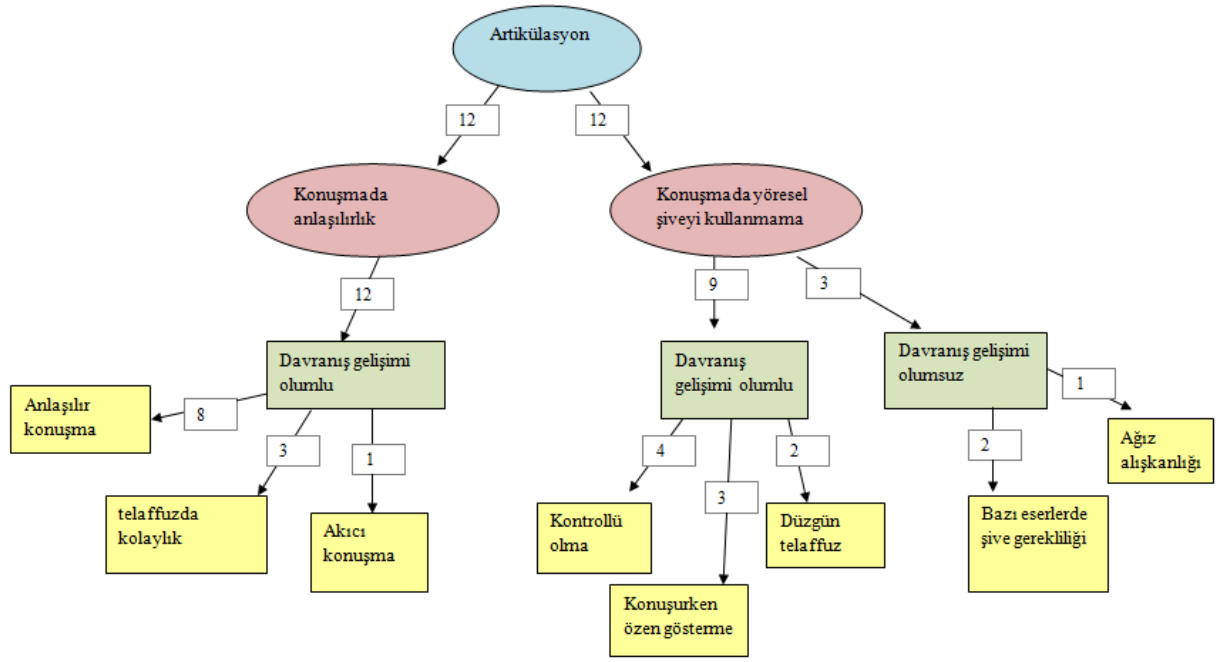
Artikülasyon

12

12

Konuşmada anlaşılırlık

Konuşmada yöresel şiveyi kullanmama

12

9

3

Davranış gelişimi olumlu

Davranış gelişimi olumlu

Davranış gelişimi olumsuz

Anlaşılır konuşma

8

3

1

4

3

2

2

1

telaffuzda kolaylık

Akıcı konuşma

Kontrollü olma

Konuşurken özen gösterme

Düzgün telaffuz

Bazı eserlerde şive gerekliliği

Ağız alışkanlığı